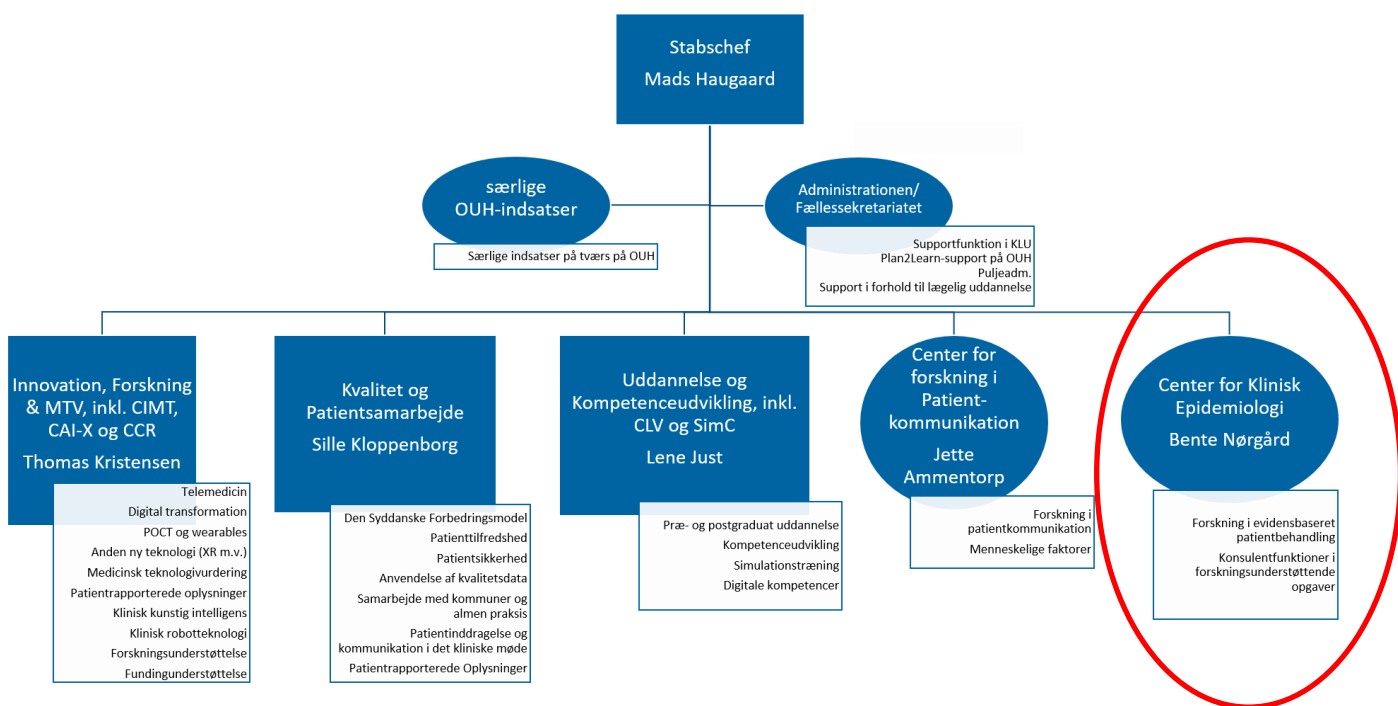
Stabschef
Mads Haugaard

særlige OUH-indsatser

Særlige indsatser på tværs på OUH

Administrationen/ Fællessekretariatet

Supportfunktion i KLU
Plan2Learn-support på OUH
Puljeadm.
Support i forhold til lægelig uddannelse

Innovation, Forskning & MTV, inkl. CIMT, CAI-X og CCR
Thomas Kristensen

Telemedicin
Digital transformation
POCT og wearables
Anden ny teknologi (XR m.v.)
Medicinsk teknologivurdering
Patientrapporterede oplysninger
Klinisk kunstig intelligens
Klinisk robotteknologi
Forskningsunderstøttelse
Fundingunderstøttelse

Kvalitet og Patientsamarbejde
Sille Kloppenborg

Den Syddanske Forbedringsmodel
Patienttilfredshed
Patientsikkerhed
Anvendelse af kvalitetsdata
Samarbejde med kommuner og almen praksis
Patientinddragelse og kommunikation i det kliniske møde
Patientrapporterede Oplysninger

Uddannelse og Kompetenceudvikling, inkl. CLV og SimC
Lene Just

Præ- og postgraduat uddannelse
Kompetenceudvikling
Simulationstræning
Digitale kompetencer

Center for forskning i Patientkommunikation
Jette Ammentorp

Forskning i patientkommunikation
Menneskelige faktorer

Center for Klinisk Epidemiologi
Bente Nørgård

Forskning i evidensbaseret patientbehandling
Konsulentfunktioner i forskningsunderstøttende opgaver